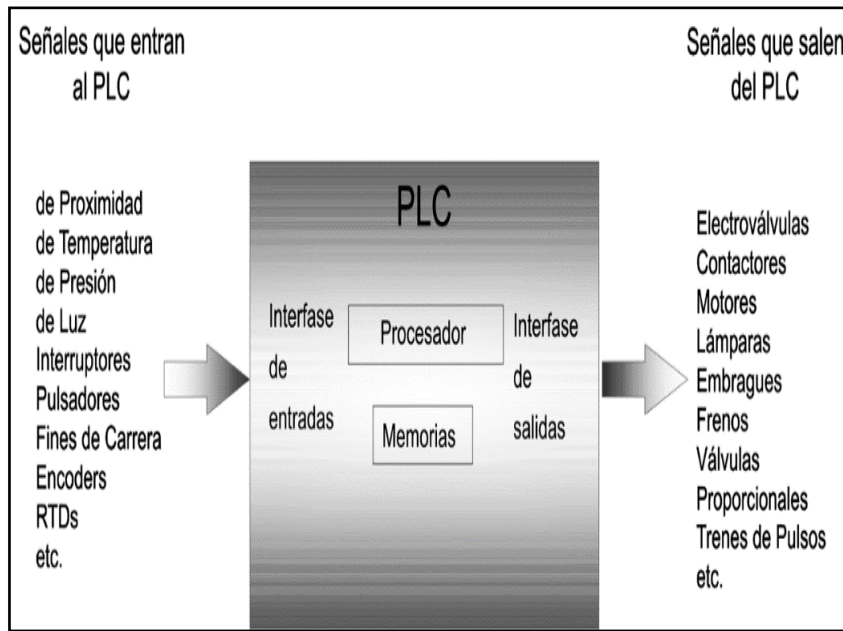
Señales que entran al PLC

Señales que salen del PLC

de Proximidad
de Temperatura
de Presión
de Luz
Interruptores
Pulsadores
Fines de Carrera
Encoders
RTDs
etc.

PLC

Interfase de entradas

Procesador

Memorias

Interfase de salidas

Electroválvulas
Contactores
Motores
Lámparas
Embragues
Frenos
Válvulas Proporcionales
Trenes de Pulsos
etc.